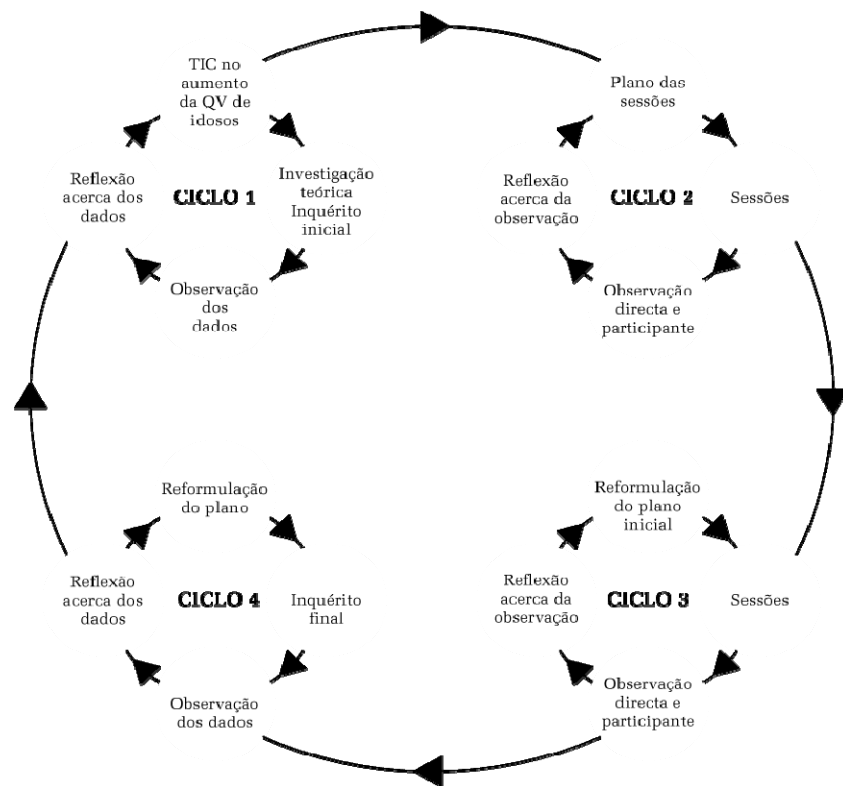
TIC no aumento da QV de idosos

Investigação teórica Inquérito inicial

CICLO 1

Reflexão acerca dos dados

Observação dos dados

Plano das sessões

Sessões

CICLO 2

Reflexão acerca da observação

Observação directa e participante

Reformulação do plano

Inquérito final

CICLO 4

Reflexão acerca dos dados

Observação dos dados

Reformulação do plano inicial

Sessões

CICLO 3

Reflexão acerca da observação

Observação directa e participante